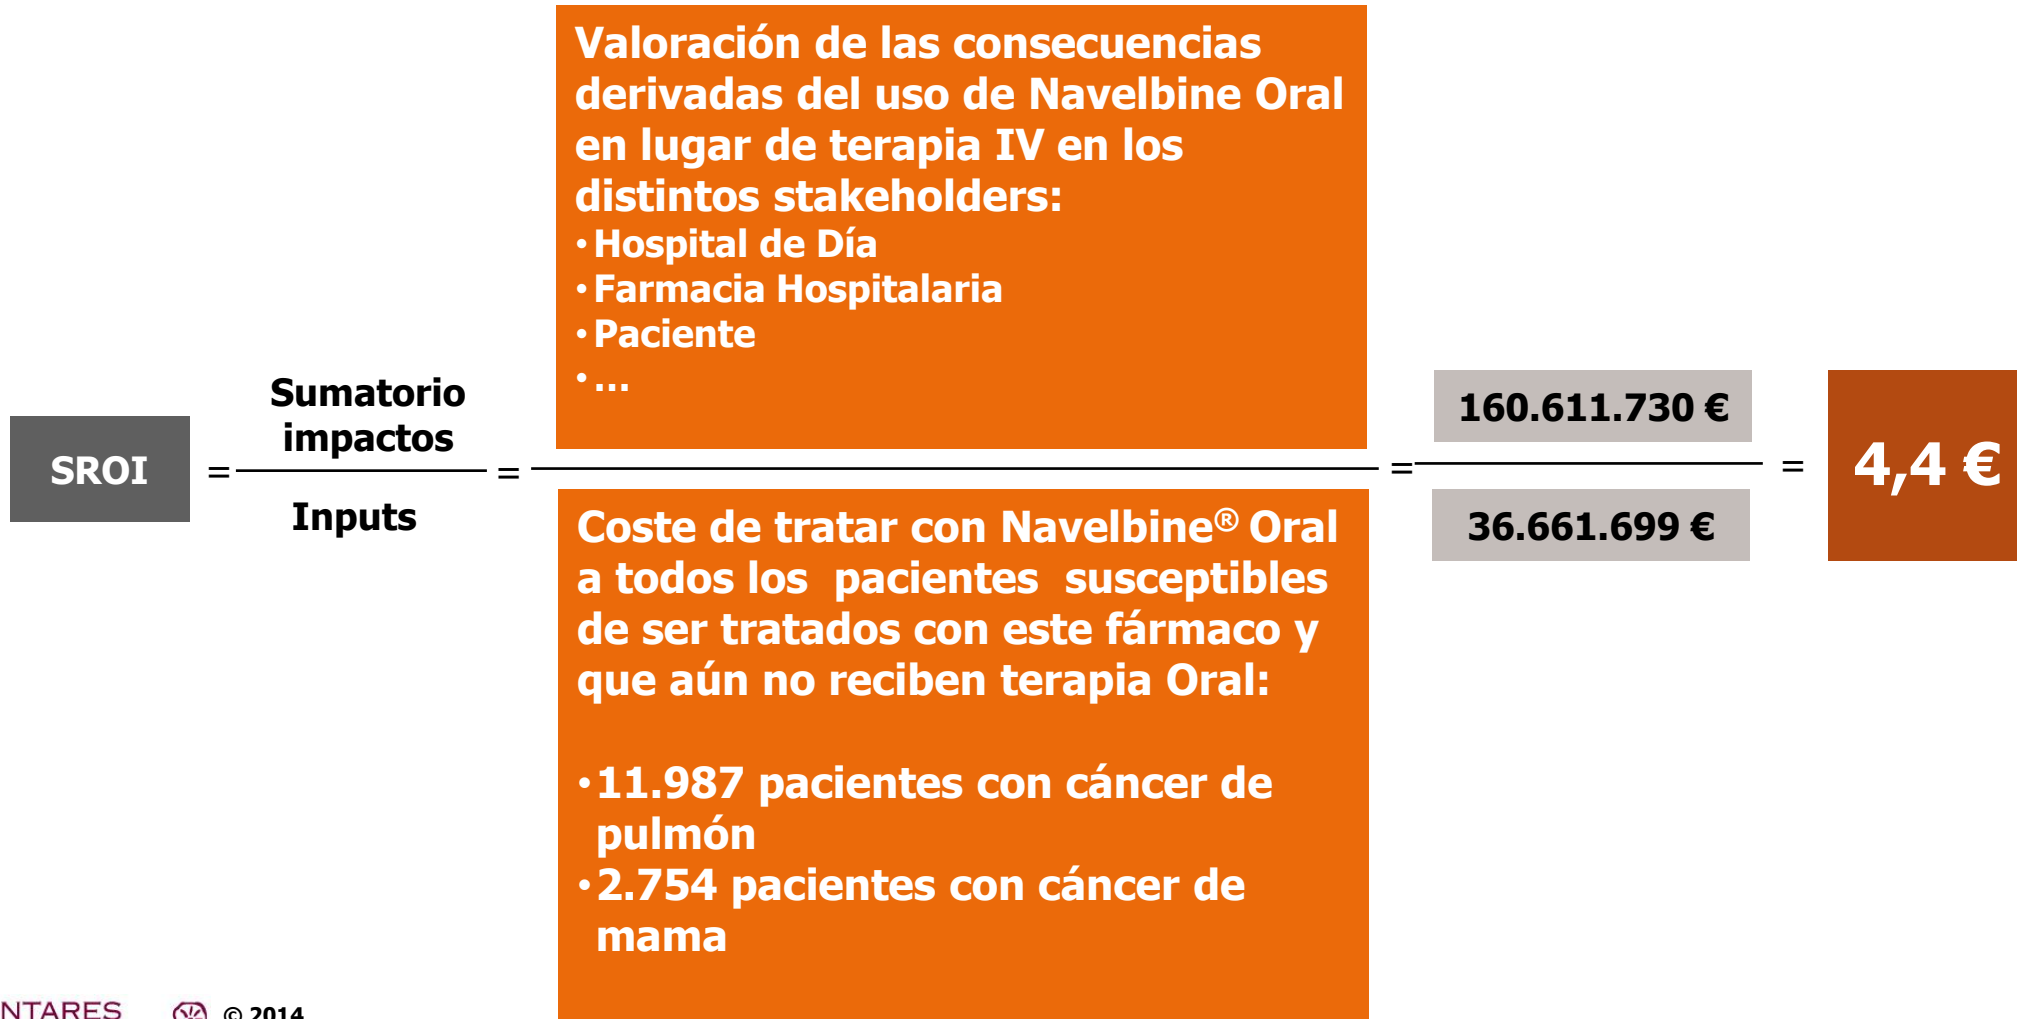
Valoración de las consecuencias derivadas del uso de Navelbine Oral en lugar de terapia IV en los distintos stakeholders:
• Hospital de Día
• Farmacia Hospitalaria
• Paciente
• ...

SROI = $\frac{\text{Sumatorio impactos}}{\text{Inputs}}$ =

Coste de tratar con Navelbine® Oral a todos los pacientes susceptibles de ser tratados con este fármaco y que aún no reciben terapia Oral:

• 11.987 pacientes con cáncer de pulmón
• 2.754 pacientes con cáncer de mama

= $\frac{160.611.730 €}{36.661.699 €}$ = 4,4 €

NTARES © 2014